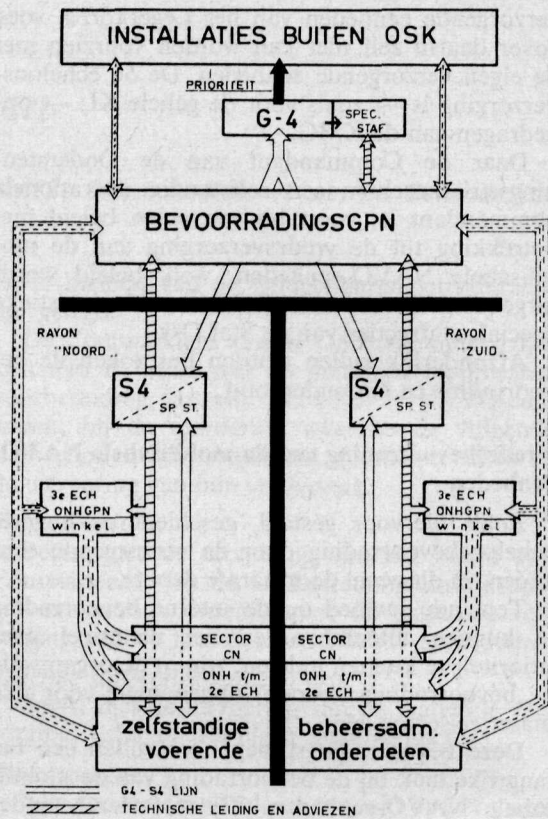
INSTALLATIES BUITEN OSK

PRIORITEIT

G-4

SPEC. STAF

BEVOORRADINGSGPN

RAYON "NOORD"

RAYON "ZUID"

S4
SP. ST.

S4
SP. ST.

3e ECH
ONHGPN
winkel

3e ECH
ONHGPN
winkel

SECTOR
CN

SECTOR
CN

ONH t/m
2e ECH

ONH t/m
2e ECH

zelfstandige voerende

beheersadm. onderdelen

G4 - S4 LIJN
TECHNISCHE LEIDING EN ADVIEZEN